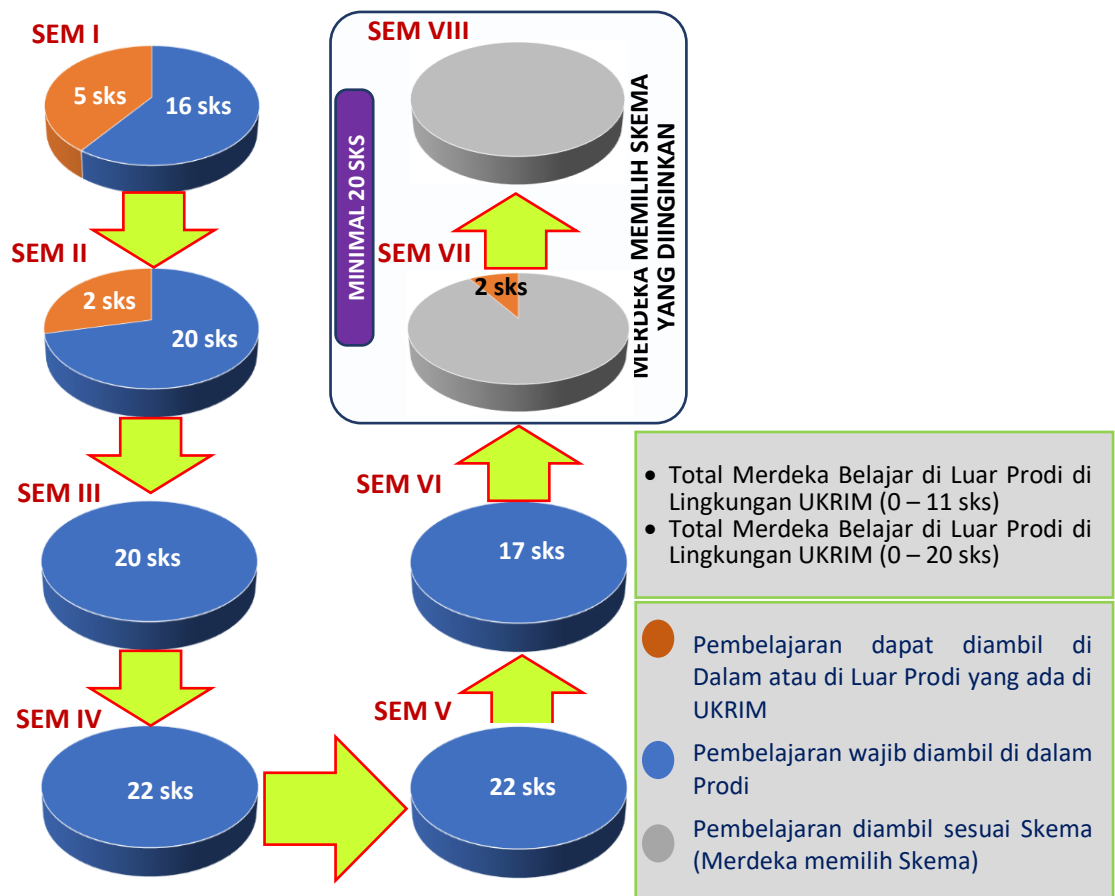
SEM I

5 sks

16 sks

SEM II

2 sks

20 sks

SEM III

20 sks

SEM IV

22 sks

SEM V

22 sks

SEM VI

17 sks

SEM VII

2 sks

SEM VIII

MINIMAL 20 SKS

MERDEKA MEMILIH SKEMA YANG DIINGINKAN

- Total Merdeka Belajar di Luar Prodi di Lingkungan UKRIM (0 – 11 sks)
- Total Merdeka Belajar di Luar Prodi di Lingkungan UKRIM (0 – 20 sks)

Pembelajaran dapat diambil di Dalam atau di Luar Prodi yang ada di UKRIM

Pembelajaran wajib diambil di dalam Prodi

Pembelajaran diambil sesuai Skema (Merdeka memilih Skema)